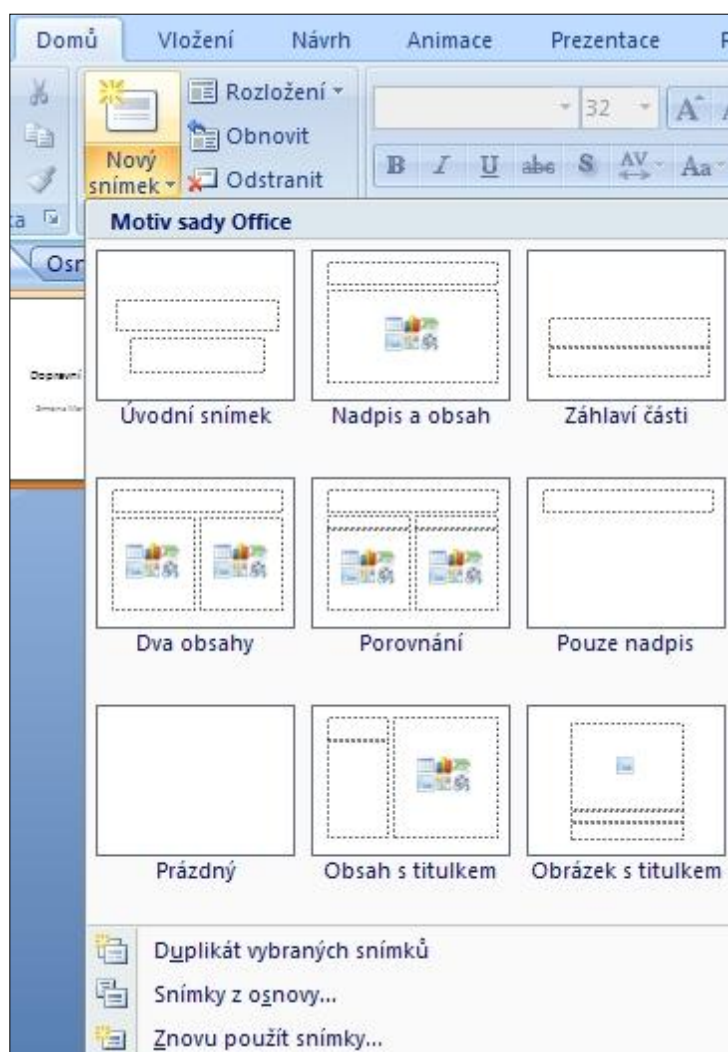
Domů Vložení Návrh Animace Prezentace

Rozložení
Obnovit
Nový snímek
Odstranit

32

B I U abc S AV Aa

ta

Osn

Dopravní

Motiv sady Office

Úvodní snímek
Nadpis a obsah
Záhlaví části
Dva obsahy
Porovnání
Pouze nadpis
Prázdný
Obsah s titulkem
Obrázek s titulkem

Duplikát vybraných snímků
Snímky z osnovy...
Znovu použít snímky...